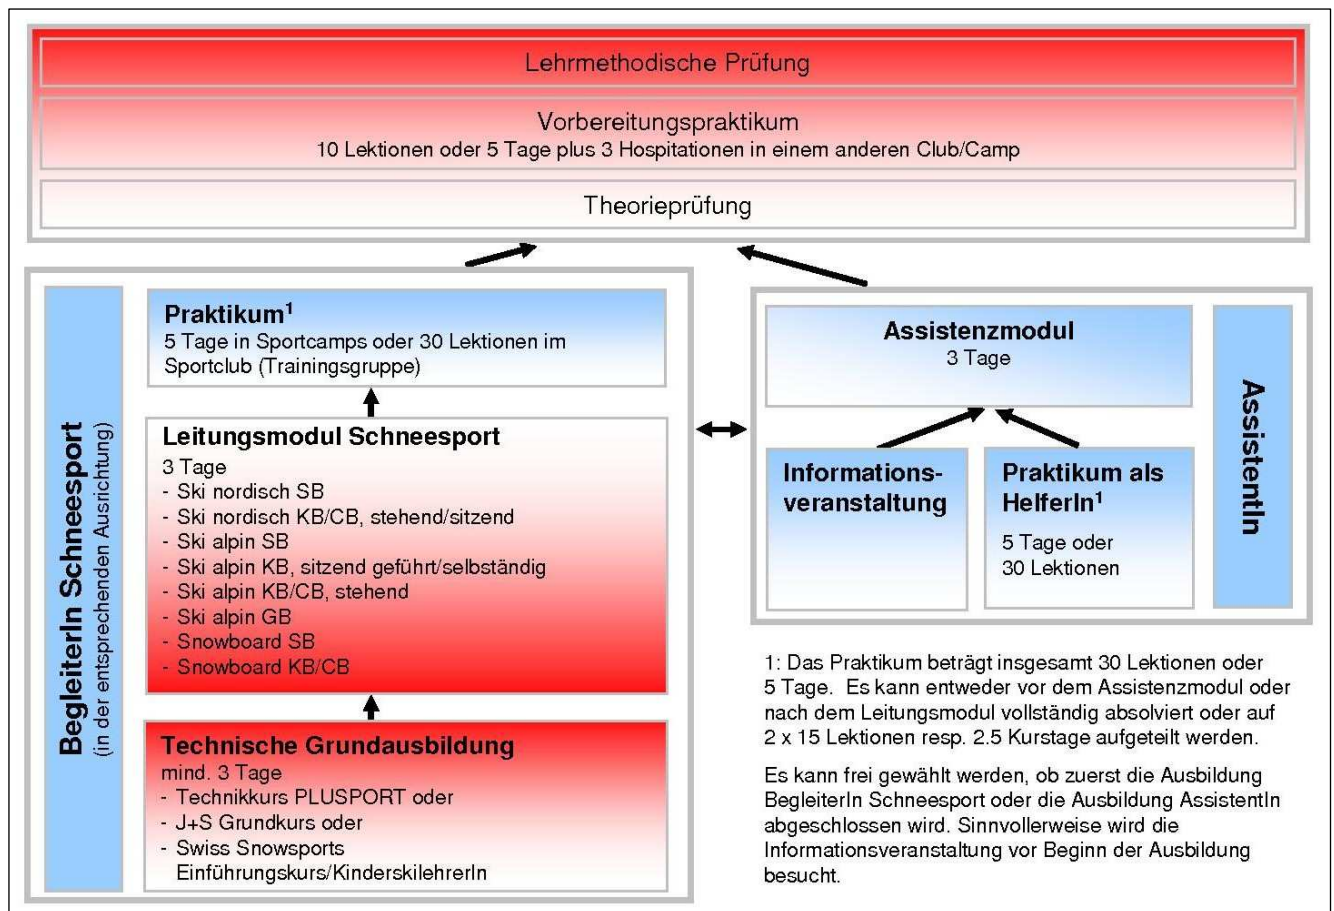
Lehrmethodische Prüfung

Vorbereitungspraktikum
10 Lektionen oder 5 Tage plus 3 Hospitationen in einem anderen Club/Camp

Theorieprüfung

BegleiterIn Schneesport
(in der entsprechenden Ausrichtung)

Praktikum$^1$
5 Tage in Sportcamps oder 30 Lektionen im Sportclub (Trainingsgruppe)

Leitungsmodul Schneesport
3 Tage
- Ski nordisch SB
- Ski nordisch KB/CB, stehend/sitzend
- Ski alpin SB
- Ski alpin KB, sitzend geführt/selbständig
- Ski alpin KB/CB, stehend
- Ski alpin GB
- Snowboard SB
- Snowboard KB/CB

Technische Grundausbildung
mind. 3 Tage
- Technikkurs PLUSPORT oder
- J+S Grundkurs oder
- Swiss Snowsports Einführungskurs/KinderskilehrerIn

Assistenzmodul
3 Tage

Informationsveranstaltung

Praktikum als HelferIn$^1$
5 Tage oder 30 Lektionen

AssistentIn

1: Das Praktikum beträgt insgesamt 30 Lektionen oder 5 Tage. Es kann entweder vor dem Assistenzmodul oder nach dem Leitungsmodul vollständig absolviert oder auf 2 x 15 Lektionen resp. 2.5 Kurstage aufgeteilt werden.

Es kann frei gewählt werden, ob zuerst die Ausbildung BegleiterIn Schneesport oder die Ausbildung AssistentIn abgeschlossen wird. Sinnvollerweise wird die Informationsveranstaltung vor Beginn der Ausbildung besucht.